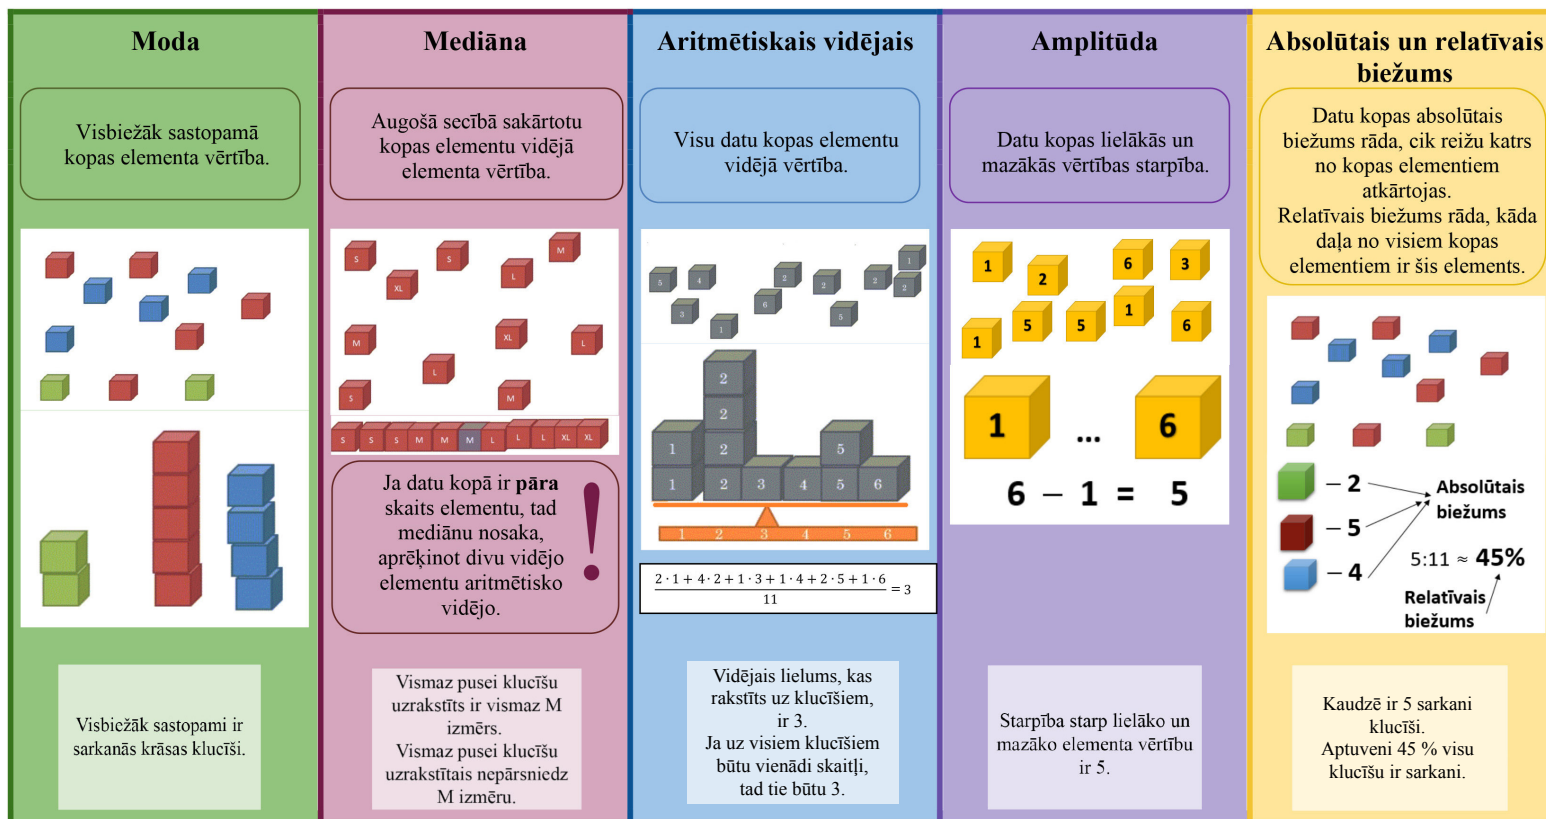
Moda

Visbiežāk sastopamā kopas elementa vērtība.

Visbiežāk sastopami ir sarkanās krāsas klucīši.

Mediāna

Augošā secībā sakārtotu kopas elementu vidējā elementa vērtība.

S S XL S L M M XL L L S M

S S S M M M L L L XL XL

Ja datu kopā ir **pāra** skaits elementu, tad mediānu nosaka, aprēķinot divu vidējo elementu aritmētisko vidējo.

!

Vismaz pusei klucīšu uzrakstīts ir vismaz M izmērs.
Vismaz pusei klucīšu uzrakstītais nepārsniedz M izmēru.

Aritmētiskais vidējais

Visu datu kopas elementu vidējā vērtība.

5 4 2 2 2 1 2 3 6 1 5

2 2 1 2 3 4 5 1 2 5 6

1 2 3 4 5 6

$\frac{2\cdot1+4\cdot2+1\cdot3+1\cdot4+2\cdot5+1\cdot6}{11}=3$

Vidējais lielums, kas rakstīts uz klucīšiem, ir 3.
Ja uz visiem klucīšiem būtu vienādi skaitļi, tad tie būtu 3.

Amplitūda

Datu kopas lielākās un mazākās vērtības starpība.

1 2 6 3 1 5 5 1 6

1 ... 6

6 − 1 = 5

Starpība starp lielāko un mazāko elementa vērtību ir 5.

Absolūtais un relatīvais biežums

Datu kopas absolūtais biežums rāda, cik reižu katrs no kopas elementiem atkārtojas.
Relatīvais biežums rāda, kāda daļa no visiem kopas elementiem ir šis elements.

– 2
– 5
– 4
Absolūtais biežums
5:11 ≈ 45%
Relatīvais biežums

Kaudzē ir 5 sarkani klucīši.
Aptuveni 45 % visu klucīšu ir sarkani.